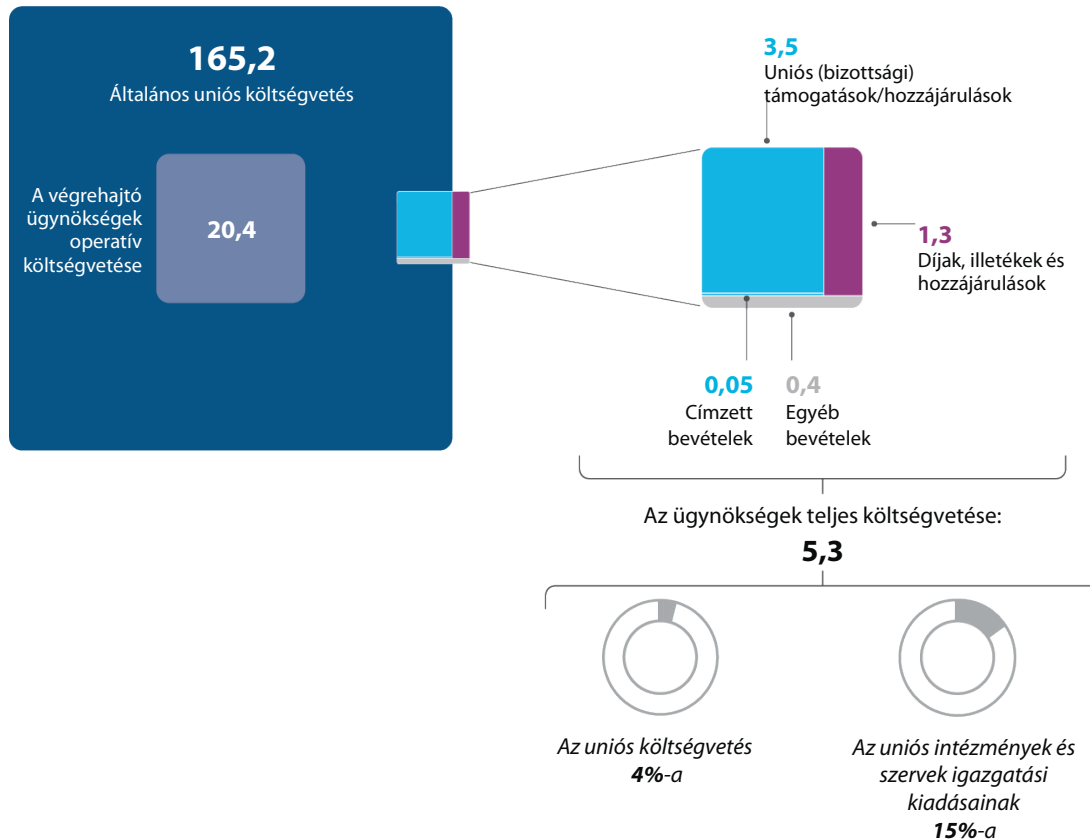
165,2
Általános uniós költségvetés

A végrehajtó ügynökségek operatív költségvetése

20,4

3,5
Uniós (bizottsági) támogatások/hozzájárulások

1,3
Díjak, illetékek és hozzájárulások

0,05
Címzett bevételek

0,4
Egyéb bevételek

Az ügynökségek teljes költségvetése:
5,3

Az uniós költségvetés
4%-a

Az uniós intézmények és szervek igazgatási kiadásainak
15%-a